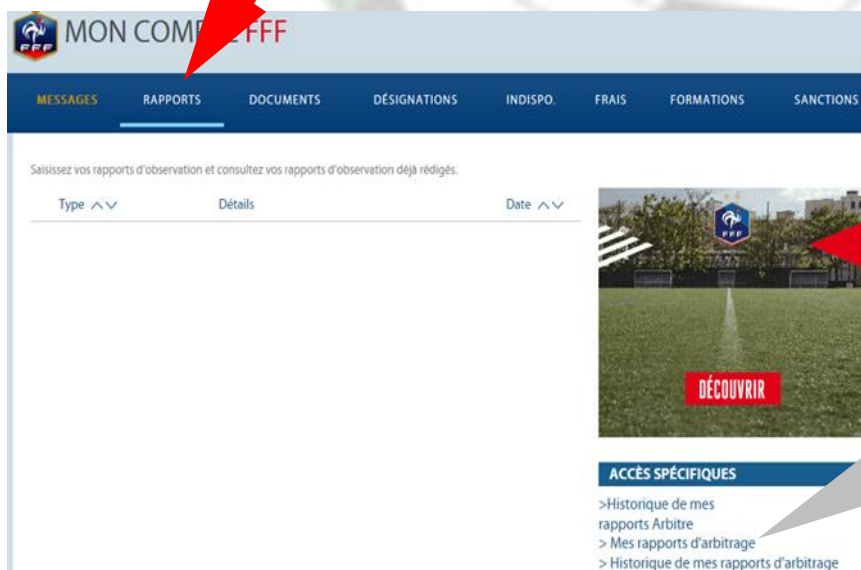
FFF MON COM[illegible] FFF

MESSAGES RAPPORTS DOCUMENTS DÉSIGNATIONS INDISPO. FRAIS FORMATIONS SANCTIONS

Saisissez vos rapports d'observation et consultez vos rapports d'observation déjà rédigés.

| Type | Détails | Date |
|---|---|---|

FFF

DÉCOUVRIR

ACCÈS SPÉCIFIQUES

>Historique de mes rapports Arbitre
> Mes rapports d'arbitrage
> Historique de mes rapports d'arbitrage